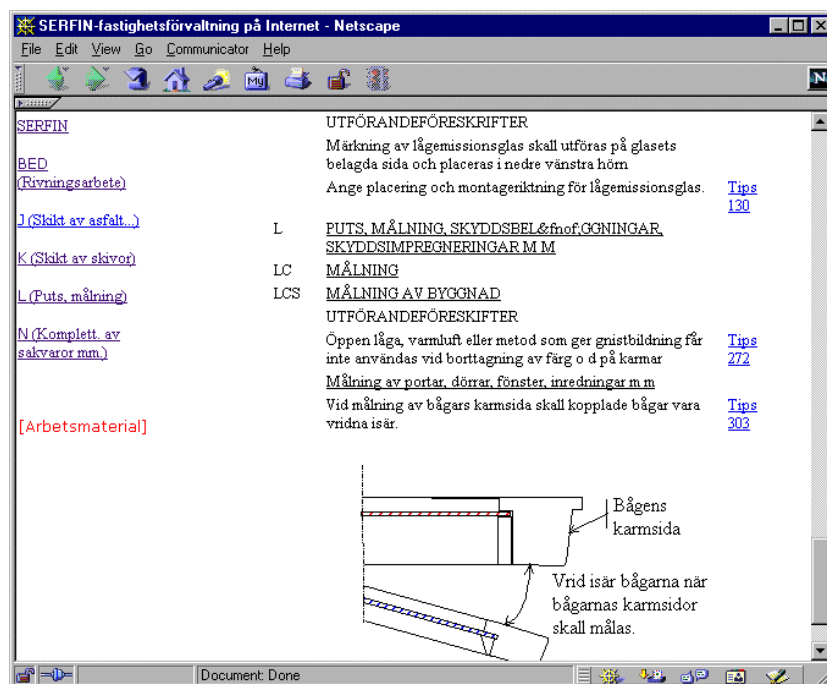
SERFIN-fastighetsförvaltning på Internet - Netscape

File Edit View Go Communicator Help

SERFIN

BED (Rivningsarbete)

J (Skikt av asfalt...)

K (Skikt av skivor)

L (Puts, målning)

N (Komplett. av sakvaror mm.)

[Arbetsmaterial]

UTFÖRANDEFÖRESKRIFTER

Märkning av lågemissionsglas skall utföras på glasets belagda sida och placeras i nedre vänstra hörn

Ange placering och montageriktning för lågemissionsglas. Tips 130

L PUTS, MÅLNING, SKYDDSBEL&fnof;GGNINGAR, SKYDDSIMPREGNERINGAR M M

LC MÅLNING

LCS MÅLNING AV BYGGNAD

UTFÖRANDEFÖRESKIFTER

Öppen låga, varmluft eller metod som ger gnistbildning får inte användas vid borttagning av färg o d på karmar Tips 272

Målning av portar, dörrar, fönster, inredningar m m

Vid målning av bågars karmsida skall kopplade bågar vara vridna isär. Tips 303

Bågens karmsida

Vrid isär bågarna när bågarnas karmsidor skall målas.

Document: Done